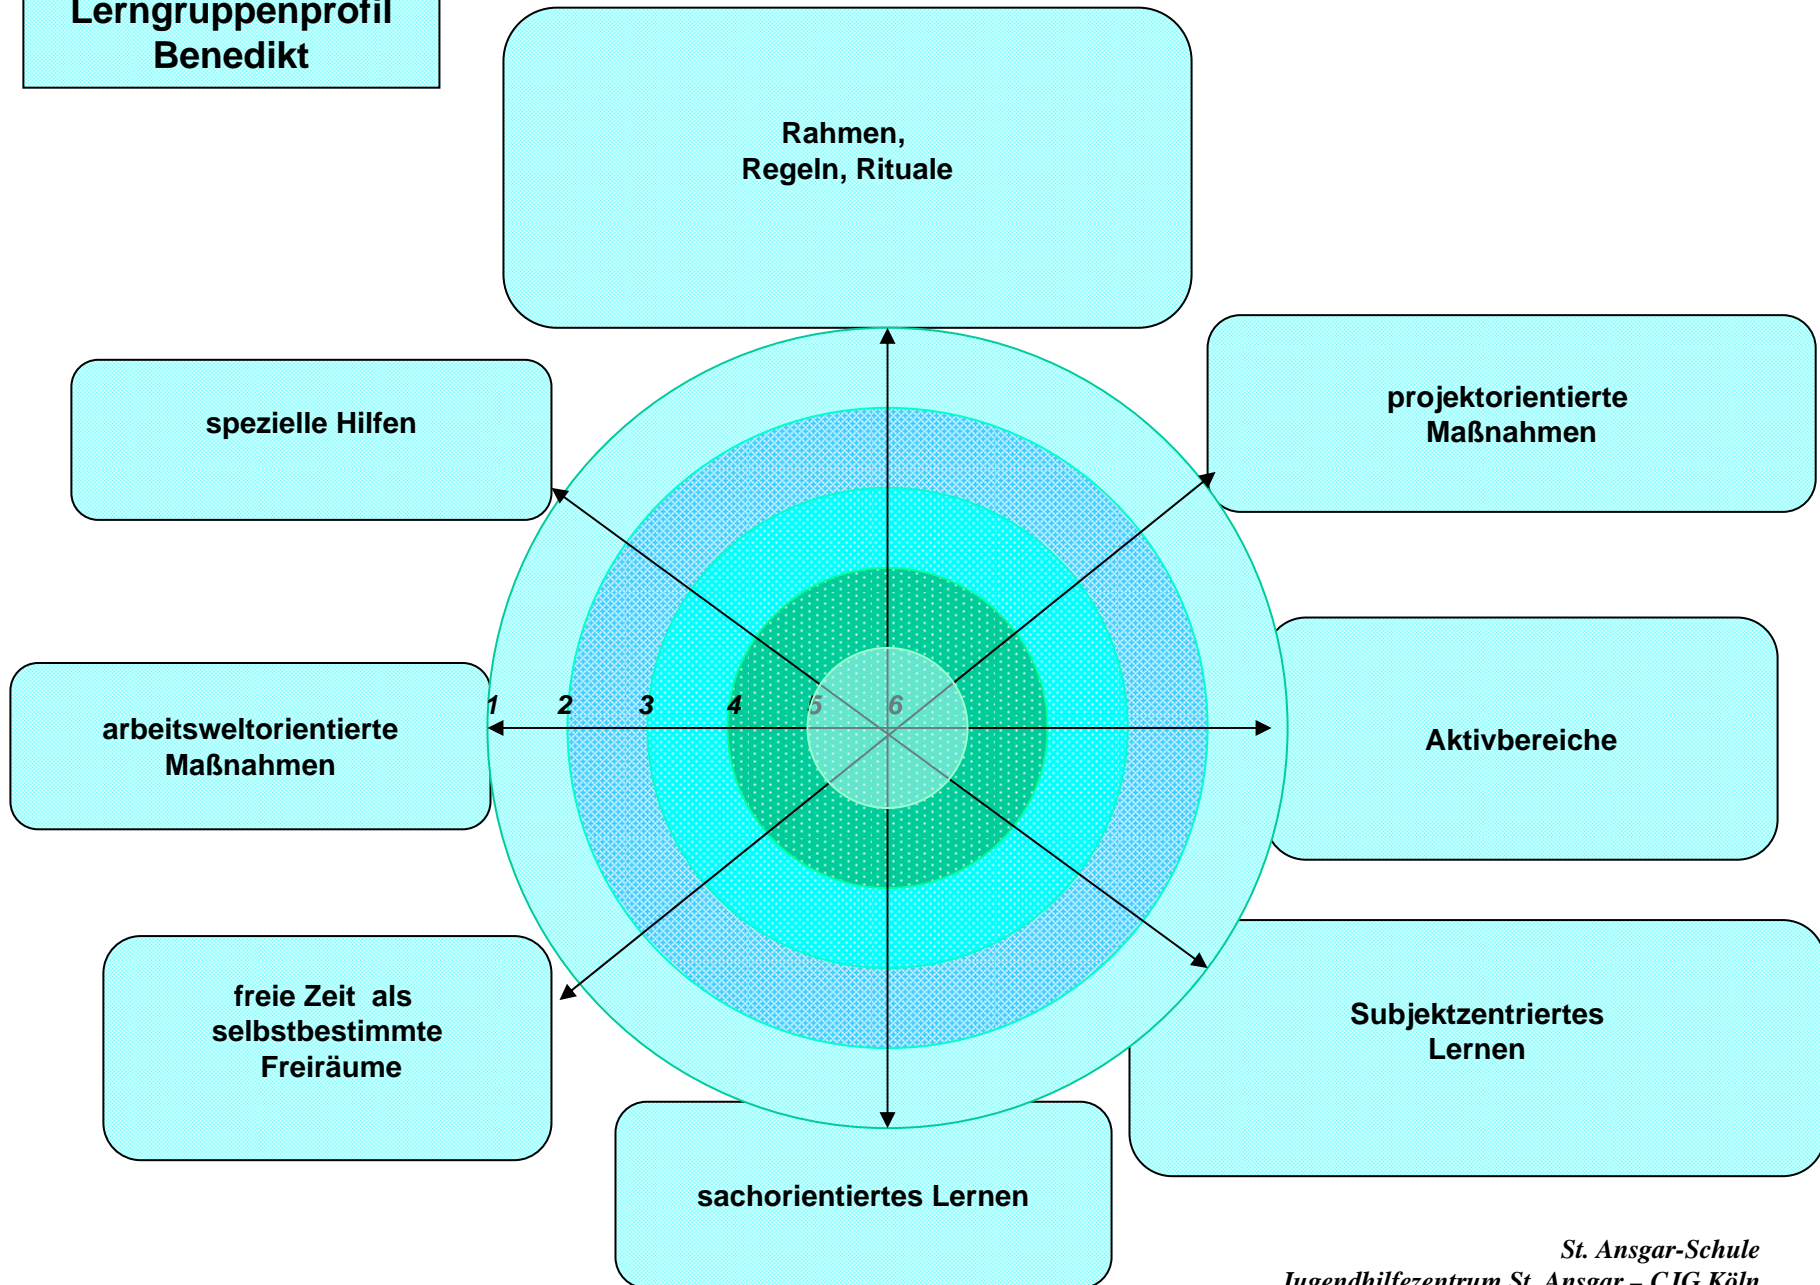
Lerngruppenprofil
Benedikt

Rahmen,
Regeln, Rituale

spezielle Hilfen

projektorientierte
Maßnahmen

arbeitsweltorientierte
Maßnahmen

1 2 3 4 5 6

Aktivbereiche

freie Zeit als
selbstbestimmte
Freiräume

Subjektzentriertes
Lernen

sachorientiertes Lernen

St. Ansgar-Schule
Jugendhilfezentrum St. Ansgar – CJG Köln